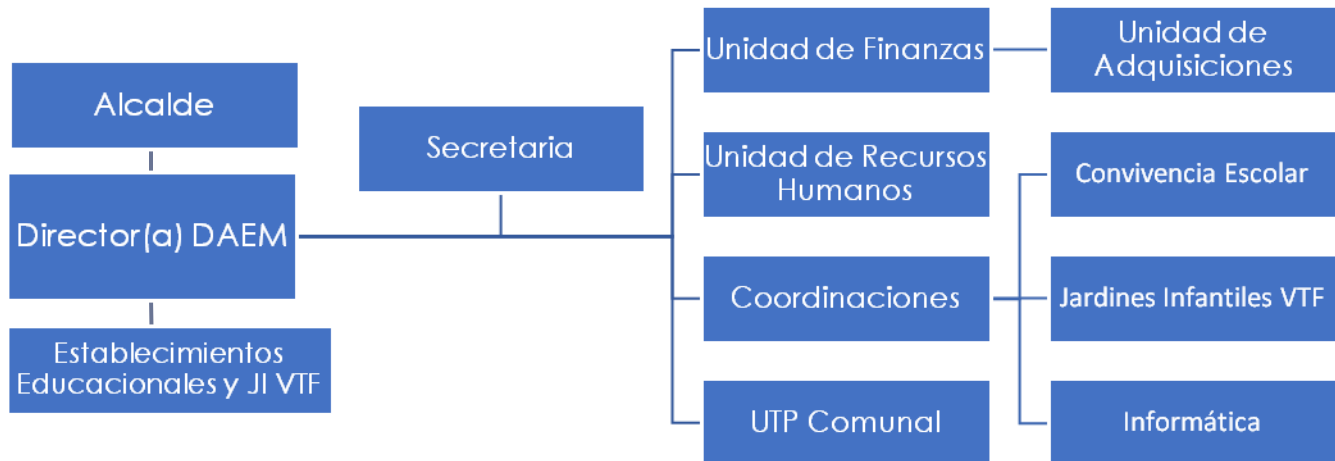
Alcalde

Director(a) DAEM

Establecimientos Educacionales y JI VTF

Secretaria

Unidad de Finanzas

Unidad de Recursos Humanos

Coordinaciones

UTP Comunal

Unidad de Adquisiciones

Convivencia Escolar

Jardines Infantiles VTF

Informática